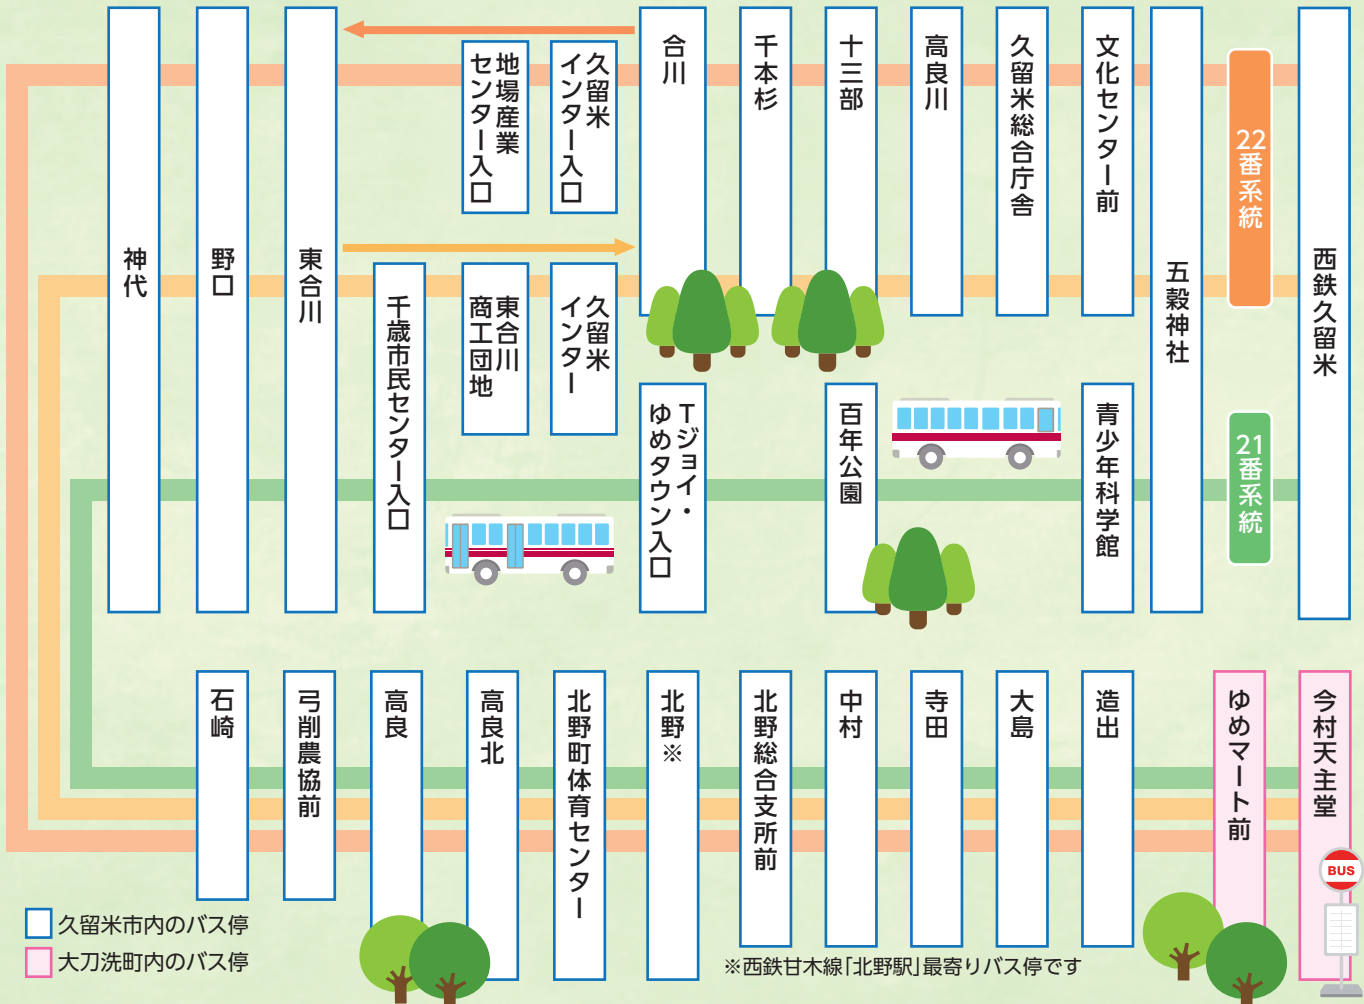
神代
野口
東合川
地場産業センター入口
久留米インター入口
千歳市民センター入口
東合川商工団地
久留米インター
合川
Tジョイ・ゆめタウン入口
千本杉
十三部
百年公園
高良川
久留米総合庁舎
文化センター前
青少年科学館
五穀神社
22番系統
21番系統
西鉄久留米
石崎
弓削農協前
高良
高良北
北野町体育センター
北野※
北野総合支所前
中村
寺田
大島
造出
ゆめマート前
今村天主堂
BUS
久留米市内のバス停
大刀洗町内のバス停
※西鉄甘木線「北野駅」最寄りバス停です